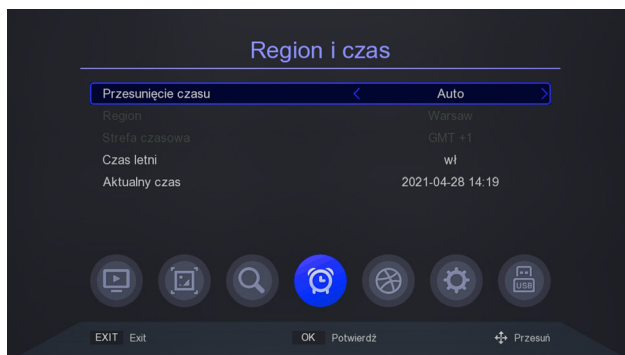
Region i czas

| | |
|---|---|
| Przesunięcie czasu | < Auto > |
| Region | Warsaw |
| Strefa czasowa | GMT +1 |
| Czas letni | wł |
| Aktualny czas | 2021-04-28 14:19 |

USB

EXIT Exit
OK Potwierdź
Przesuń